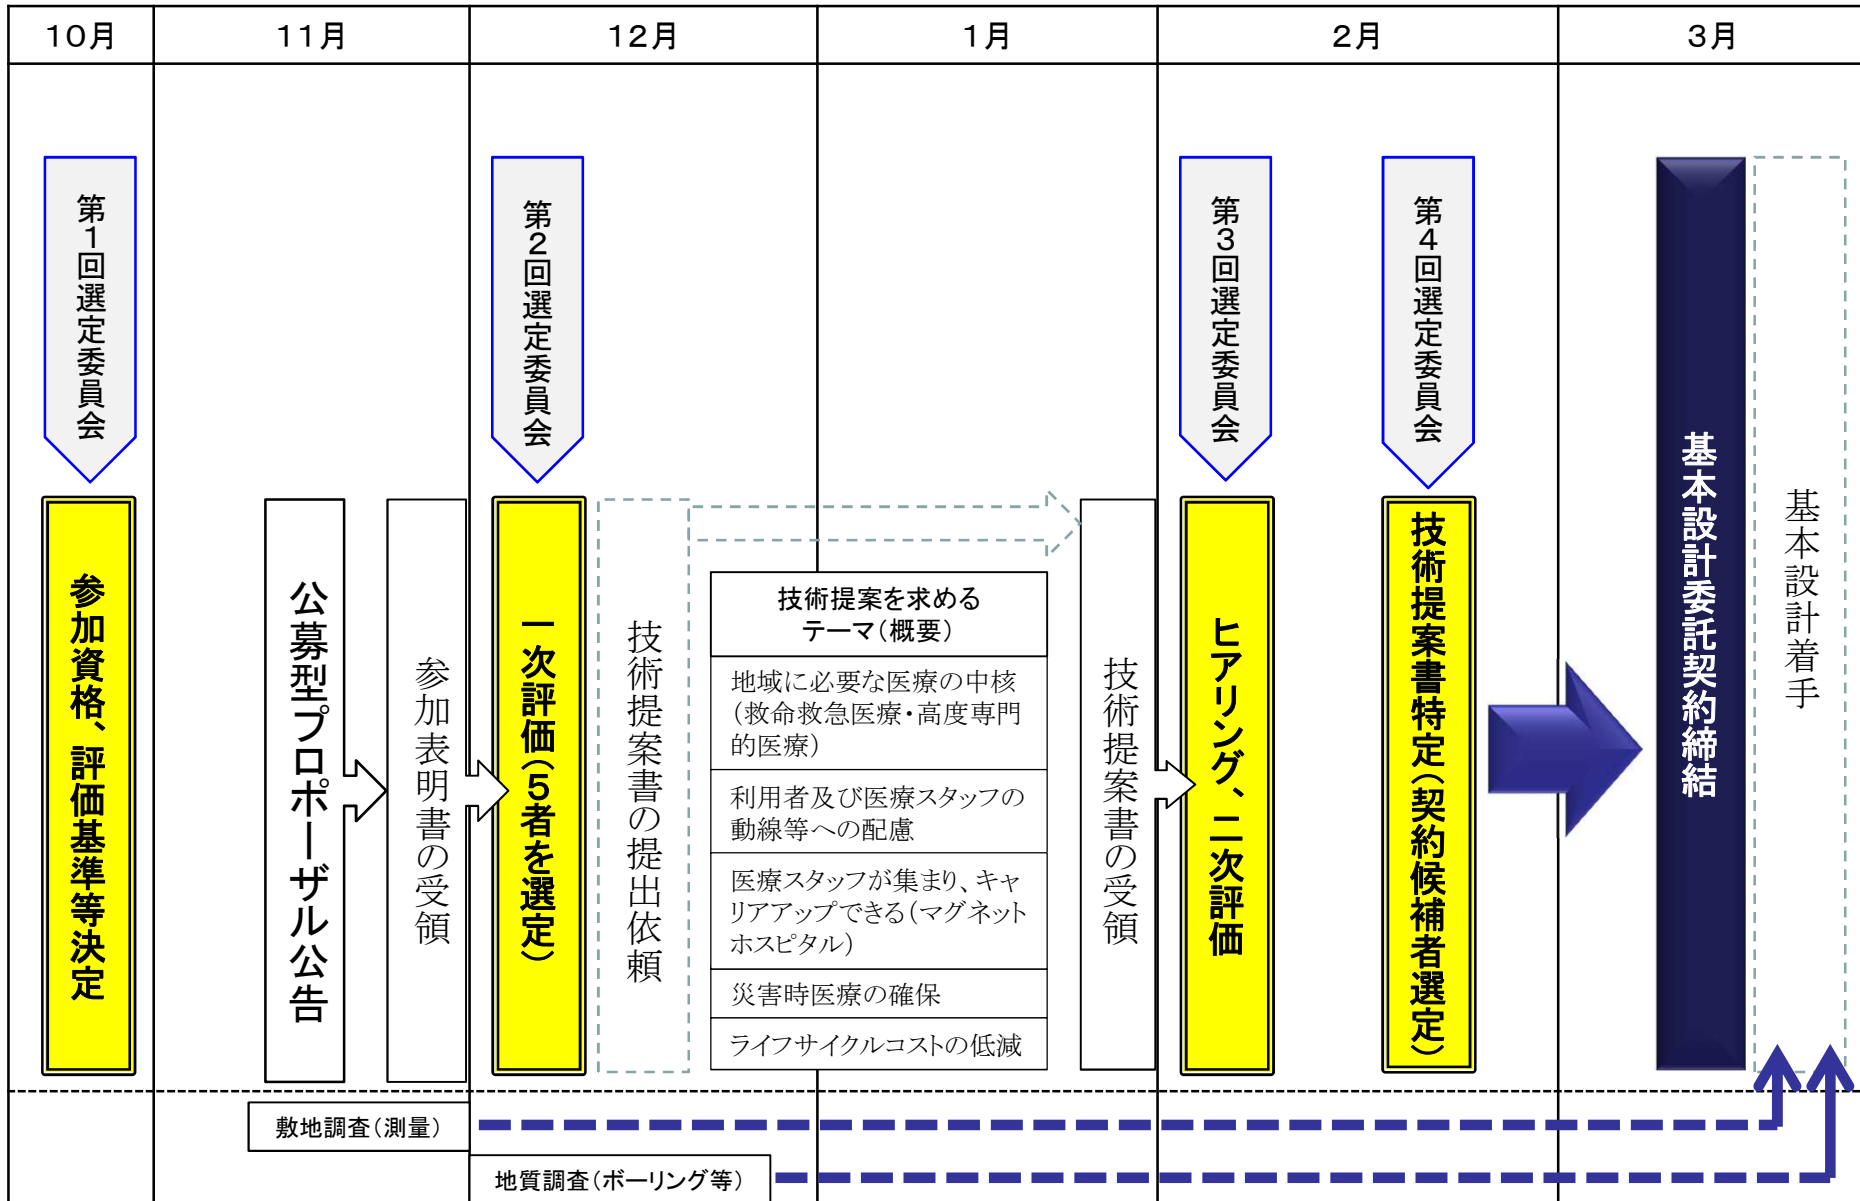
| 10月 | 11月 | 12月 | 1月 | 2月 | 3月 |
|---|---|---|---|---|---|

第1回選定委員会

参加資格、評価基準等決定

公募型プロポーザル公告

参加表明書の受領

第2回選定委員会

一次評価（5者を選定）

技術提案書の提出依頼

| 技術提案を求めるテーマ（概要） |
|---|
| 地域に必要な医療の中核（救命救急医療・高度専門的医療） |
| 利用者及び医療スタッフの動線等への配慮 |
| 医療スタッフが集まり、キャリアアップできる（マグネットホスピタル） |
| 災害時医療の確保 |
| ライフサイクルコストの低減 |

技術提案書の受領

第3回選定委員会

ヒアリング、二次評価

第4回選定委員会

技術提案書特定（契約候補者選定）

基本設計委託契約締結

基本設計着手

敷地調査（測量）

地質調査（ボーリング等）